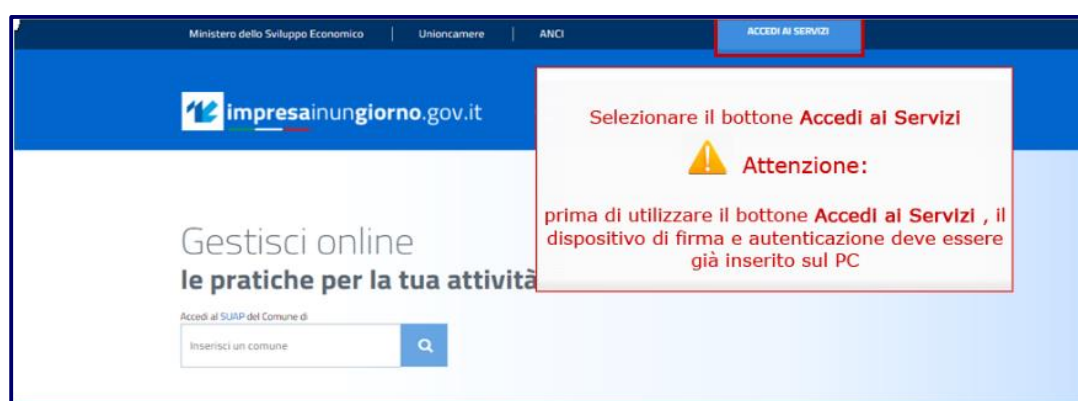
Ministero dello Sviluppo Economico | Unioncamere | ANCI

ACCEDI AI SERVIZI

impresainungiorno.gov.it

Selezionare il bottone Accedi ai Servizi

Attenzione:

prima di utilizzare il bottone Accedi ai Servizi , il dispositivo di firma e autenticazione deve essere già inserito sul PC

Gestisci online
le pratiche per la tua attività

Accedi al SUAP del Comune di

Inserisci un comune